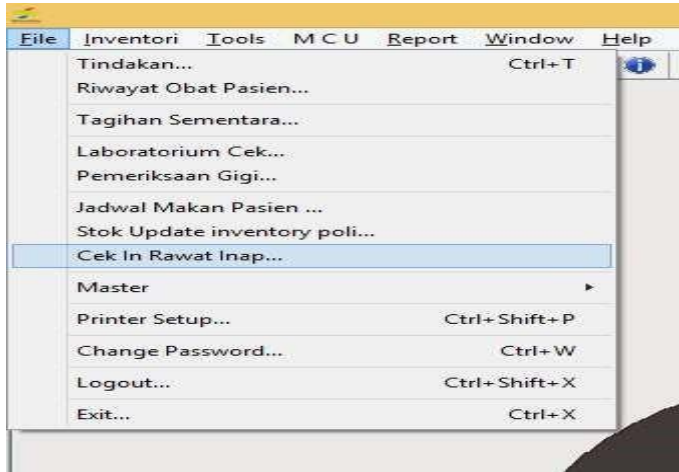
File Inventori Tools M C U Report Window Help

Tindakan... Ctrl+T
Riwayat Obat Pasien...

Tagihan Sementara...

Laboratorium Cek...
Pemeriksaan Gigi...

Jadwal Makan Pasien ...
Stok Update inventory poli...
Cek In Rawat Inap...

Master

Printer Setup... Ctrl+Shift+P

Change Password... Ctrl+W

Logout... Ctrl+Shift+X

Exit... Ctrl+X